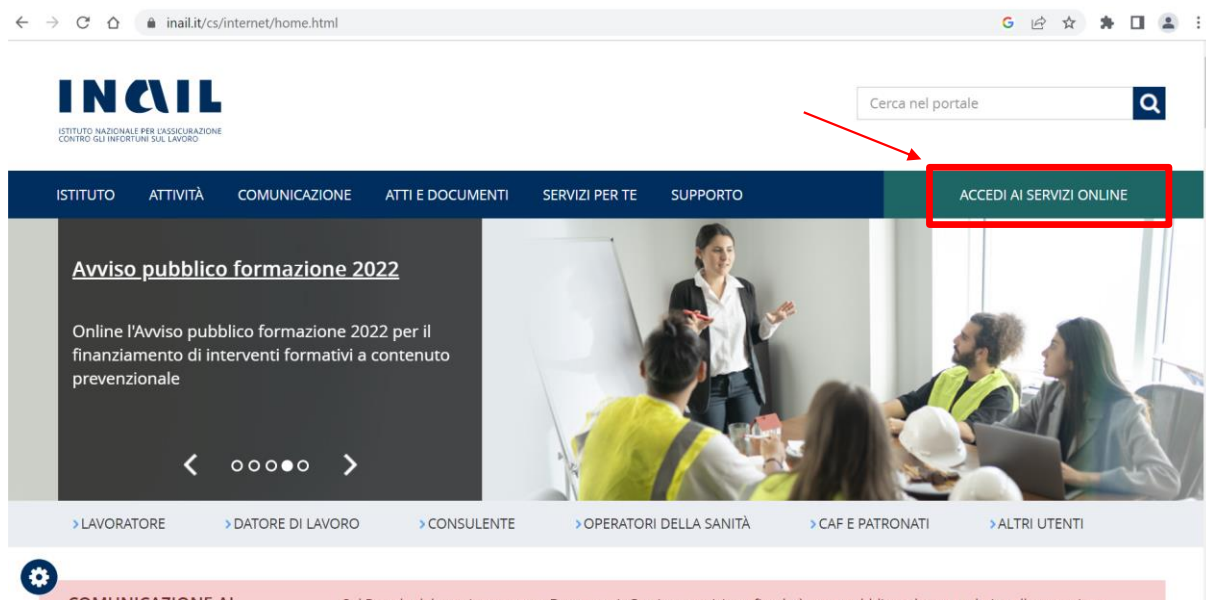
inail.it/cs/internet/home.html

INAIL
ISTITUTO NAZIONALE PER L'ASSICURAZIONE CONTRO GLI INFORTUNI SUL LAVORO

Cerca nel portale

ISTITUTO ATTIVITÀ COMUNICAZIONE ATTI E DOCUMENTI SERVIZI PER TE SUPPORTO

ACCEDI AI SERVIZI ONLINE

Avviso pubblico formazione 2022

Online l'Avviso pubblico formazione 2022 per il finanziamento di interventi formativi a contenuto prevenzionale

>LAVORATORE >DATORE DI LAVORO >CONSULENTE >OPERATORI DELLA SANITÀ >CAF E PATRONATI >ALTRI UTENTI

COMUNICAZIONE AI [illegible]